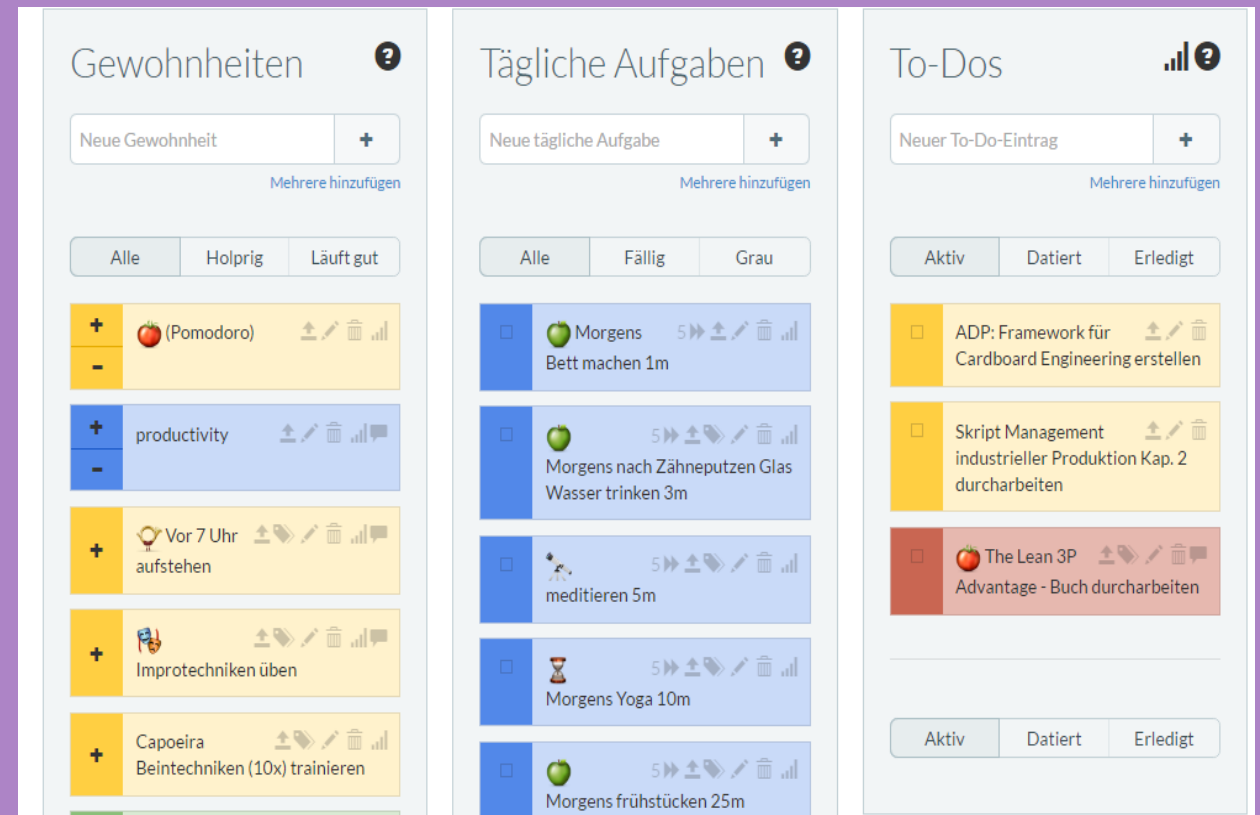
Gewohnheiten

Neue Gewohnheit +

Mehrere hinzufügen

| Alle | Holprig | Läuft gut |
|---|---|---|

+ - (Pomodoro)

+ - productivity

+ Vor 7 Uhr aufstehen

+ Improtechniken üben

+ Capoeira Beintechniken (10x) trainieren

Tägliche Aufgaben

Neue tägliche Aufgabe +

Mehrere hinzufügen

| Alle | Fällig | Grau |
|---|---|---|

Morgens Bett machen 1m 5

Morgens nach Zähneputzen Glas Wasser trinken 3m 5

meditieren 5m 5

Morgens Yoga 10m 5

Morgens frühstücken 25m 5

To-Dos

Neuer To-Do-Eintrag +

Mehrere hinzufügen

| Aktiv | Datiert | Erledigt |
|---|---|---|

ADP: Framework für Cardboard Engineering erstellen

Skript Management industrieller Produktion Kap. 2 durcharbeiten

The Lean 3P Advantage - Buch durcharbeiten

| Aktiv | Datiert | Erledigt |
|---|---|---|